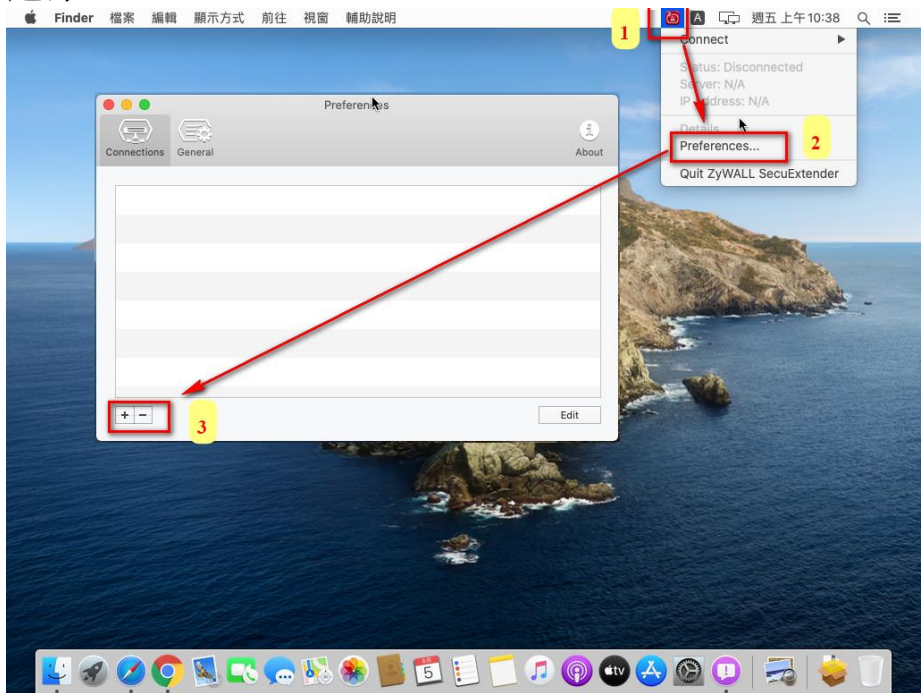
Finder 檔案 編輯 顯示方式 前往 視窗 輔助說明

A 週五 上午10:38

1

Connect

Status: Disconnected
Server: N/A
IP Address: N/A

Details

Preferences...

2

Quit ZyWALL SecuExtender

Preferences

Connections General

About

+ −

3

Edit

5

tv